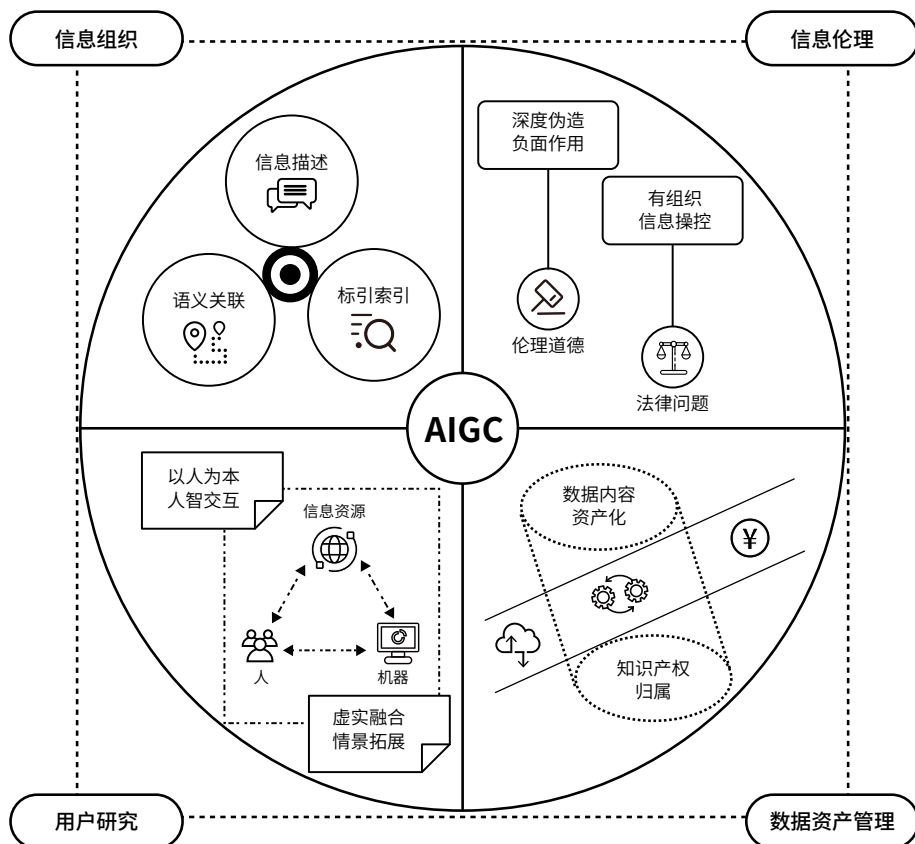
信息组织

信息伦理

信息描述

语义关联

标引索引

深度伪造
负面作用

有组织
信息操控

伦理道德

法律问题

AIGC

以人为本
人智交互

信息资源

人

机器

虚实融合
情景拓展

数据内容
资产化

¥

知识产权
归属

用户研究

数据资产管理